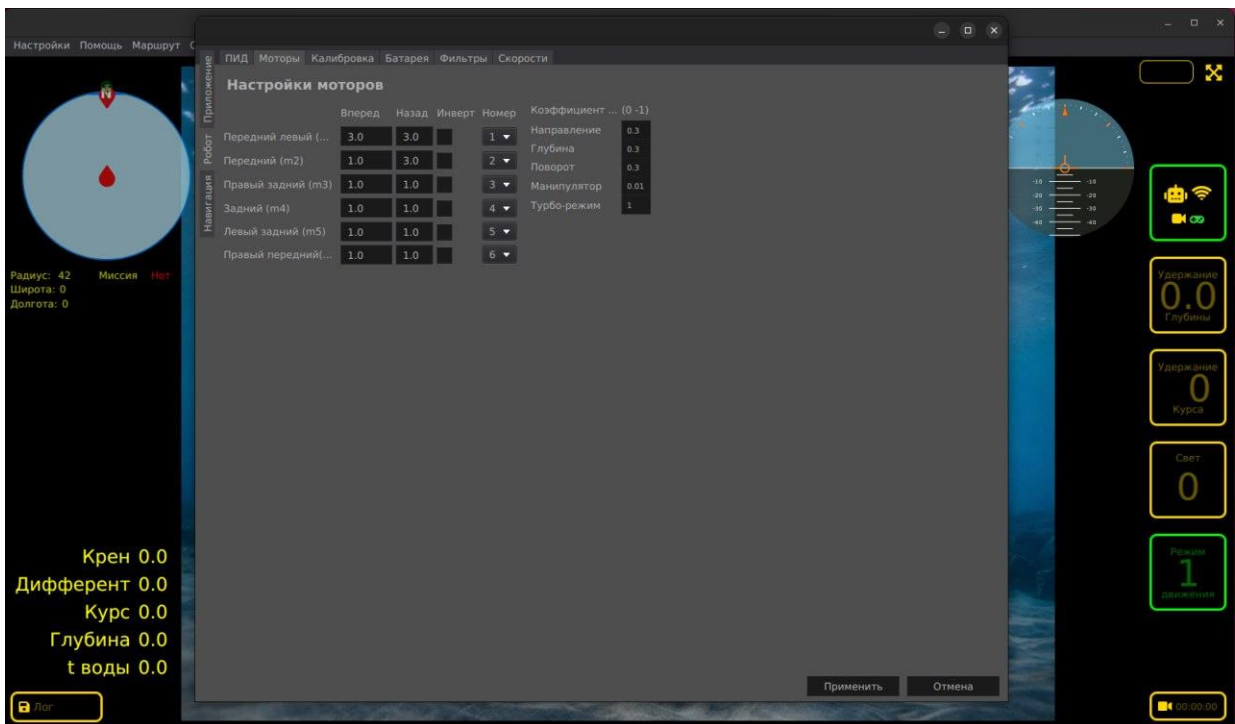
Настройки Помощь Маршрут

Приложение
Робот
Навигация

ПИД Моторы Калибровка Батарея Фильтры Скорости

Настройки моторов

| | Вперед | Назад | Инверт | Номер |
|---|---|---|---|---|
| Передний левый (... | 3.0 | 3.0 | | 1 |
| Передний (m2) | 1.0 | 3.0 | | 2 |
| Правый задний (m3) | 1.0 | 1.0 | | 3 |
| Задний (m4) | 1.0 | 1.0 | | 4 |
| Левый задний (m5) | 1.0 | 1.0 | | 5 |
| Правый передний(... | 1.0 | 1.0 | | 6 |

Коэффициент ... (0 -1)

| | |
|---|---|
| Направление | 0.3 |
| Глубина | 0.3 |
| Поворот | 0.3 |
| Манипулятор | 0.01 |
| Турбо-режим | 1 |

Применить Отмена

N

Радиус: 42 Миссия Нет
Широта: 0
Долгота: 0

-10 -10
-20 -20
-30 -30
-40 -40

Удержание 0.0 Глубины
Удержание 0 Курса
Свет 0
Режим 1 движения

Крен 0.0
Дифферент 0.0
Курс 0.0
Глубина 0.0
t воды 0.0

Лог

00:00:00